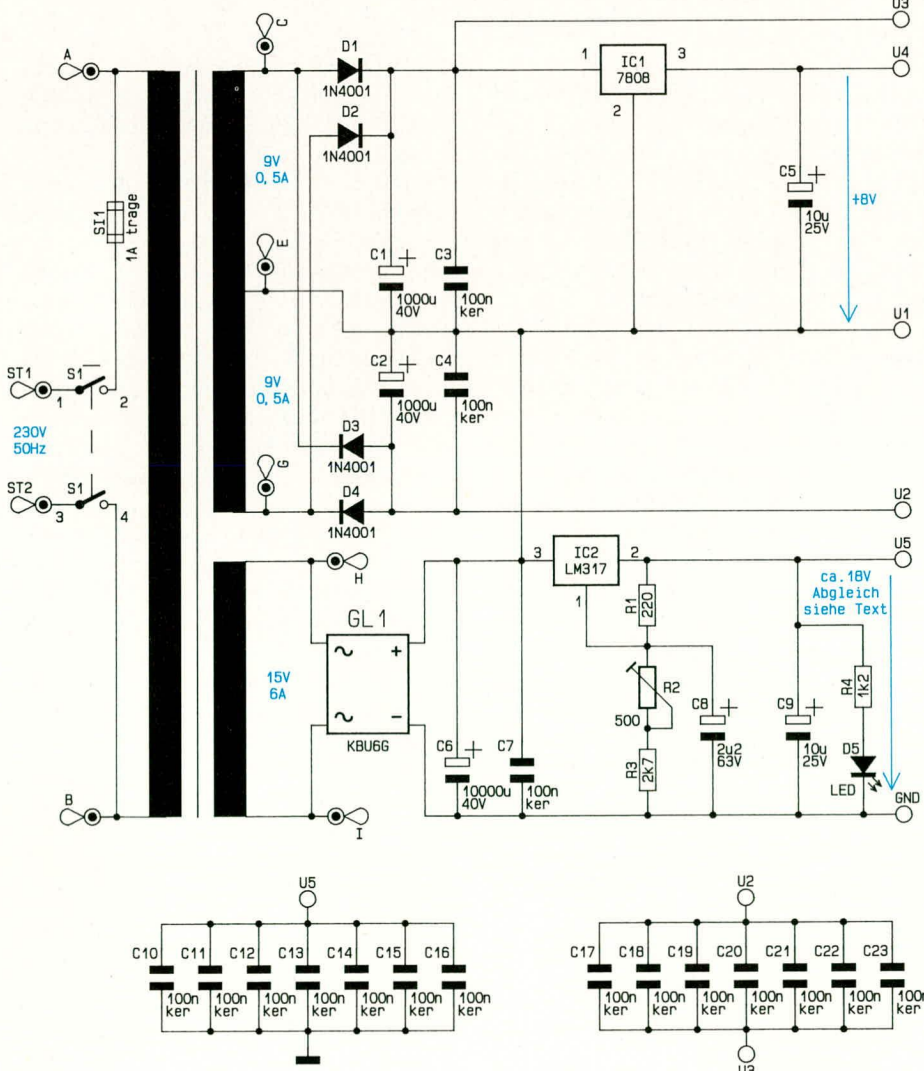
U3
C
A
D1
1N4001
1
IC1
7808
3
U4
2
D2
1N4001
9V
0, 5A
C5
+
10u
25V
+8V
SI1
1A träge
E
C1
+
1000u
40V
C3
100n
ker
U1
C2
+
1000u
40V
C4
100n
ker
9V
0, 5A
ST1
S1
1
2
230V
50Hz
D3
1N4001
G
ST2
S1
3
4
D4
1N4001
U2
H
3
IC2
LM317
2
U5
GL 1
1
R1
220
ca.18V
Abgleich
siehe Text
~
+
15V
6A
R2
500
R4
1k2
~
–
KBU6G
C8
+
2u2
63V
C9
+
10u
25V
C6
+
10000u
40V
C7
100n
ker
R3
2K7
D5
LED
B
I
GND
U5
C10
C11
C12
C13
C14
C15
C16
100n
ker
100n
ker
100n
ker
100n
ker
100n
ker
100n
ker
100n
ker
U2
C17
C18
C19
C20
C21
C22
C23
100n
ker
100n
ker
100n
ker
100n
ker
100n
ker
100n
ker
100n
ker
U3